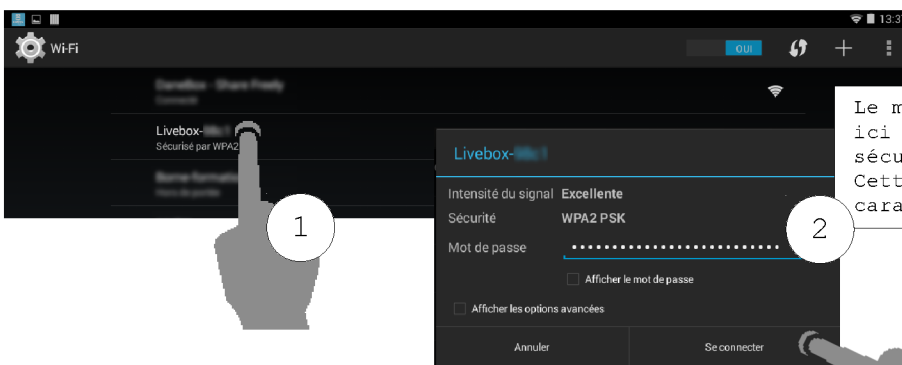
13:3

Wi-Fi

OUI

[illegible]

Livebox-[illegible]
Sécurisé par WPA2

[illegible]

1

Le m
ici
sécu
Cett
cara

Livebox-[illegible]

Intensité du signal Excellente
Sécurité WPA2 PSK
Mot de passe ••••••••••••••••••••••••••

2

Afficher le mot de passe

Afficher les options avancées

Annuler

Se connecter